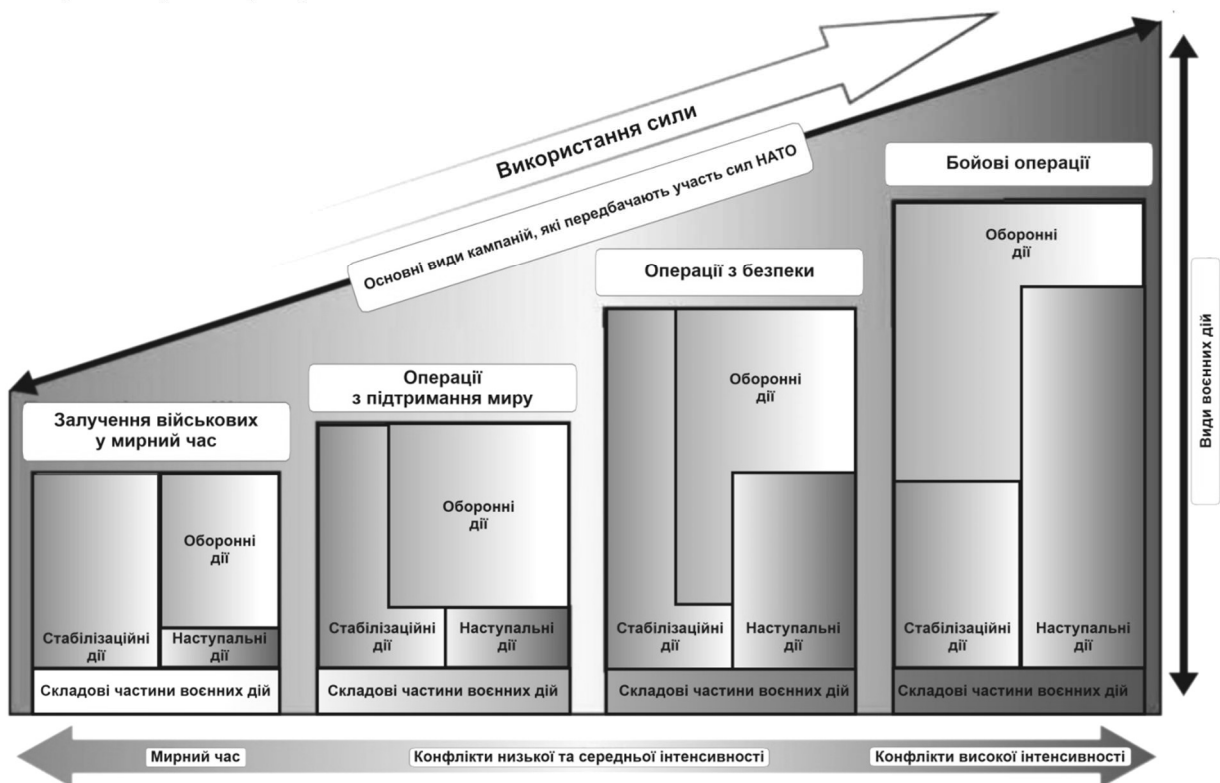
Використання сили

Основні види кампаній, які передбачають участь сил НАТО

Бойові операції

Оборонні дії

Стабілізаційні дії

Наступальні дії

Складові частини воєнних дій

Операції з безпеки

Оборонні дії

Стабілізаційні дії

Наступальні дії

Складові частини воєнних дій

Операції з підтримання миру

Оборонні дії

Стабілізаційні дії

Наступальні дії

Складові частини воєнних дій

Залучення військових у мирний час

Оборонні дії

Стабілізаційні дії

Наступальні дії

Складові частини воєнних дій

Види воєнних дій

Мирний час

Конфлікти низької та середньої інтенсивності

Конфлікти високої інтенсивності